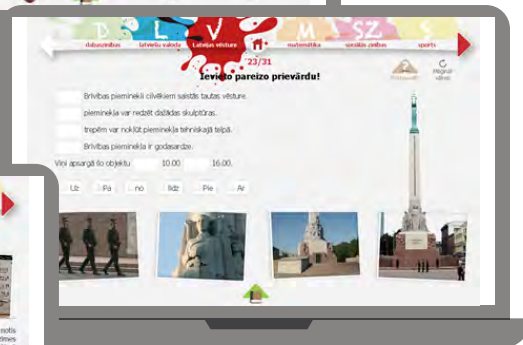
D L V M I SZ S

dabaszinības latviešu valoda Latvijas vēsture matemātika sociālās zinības sports

23/31

Ievieto pareizo prievārdu!

Pārbaudīt

Mēģināt vēlreiz

Brīvības pieminekli cilvēkiem saistās tautas vēsture.

pieminekļa var redzēt dažādas skulptūras.

trepēm var nokļūt pieminekļa tehniskajā telpā.

Brīvības pieminekli ir godasardze.

Viņi apsargā šo objektu 10.00 16.00.

Uz Pa no līdz Pie Ar

notis
times